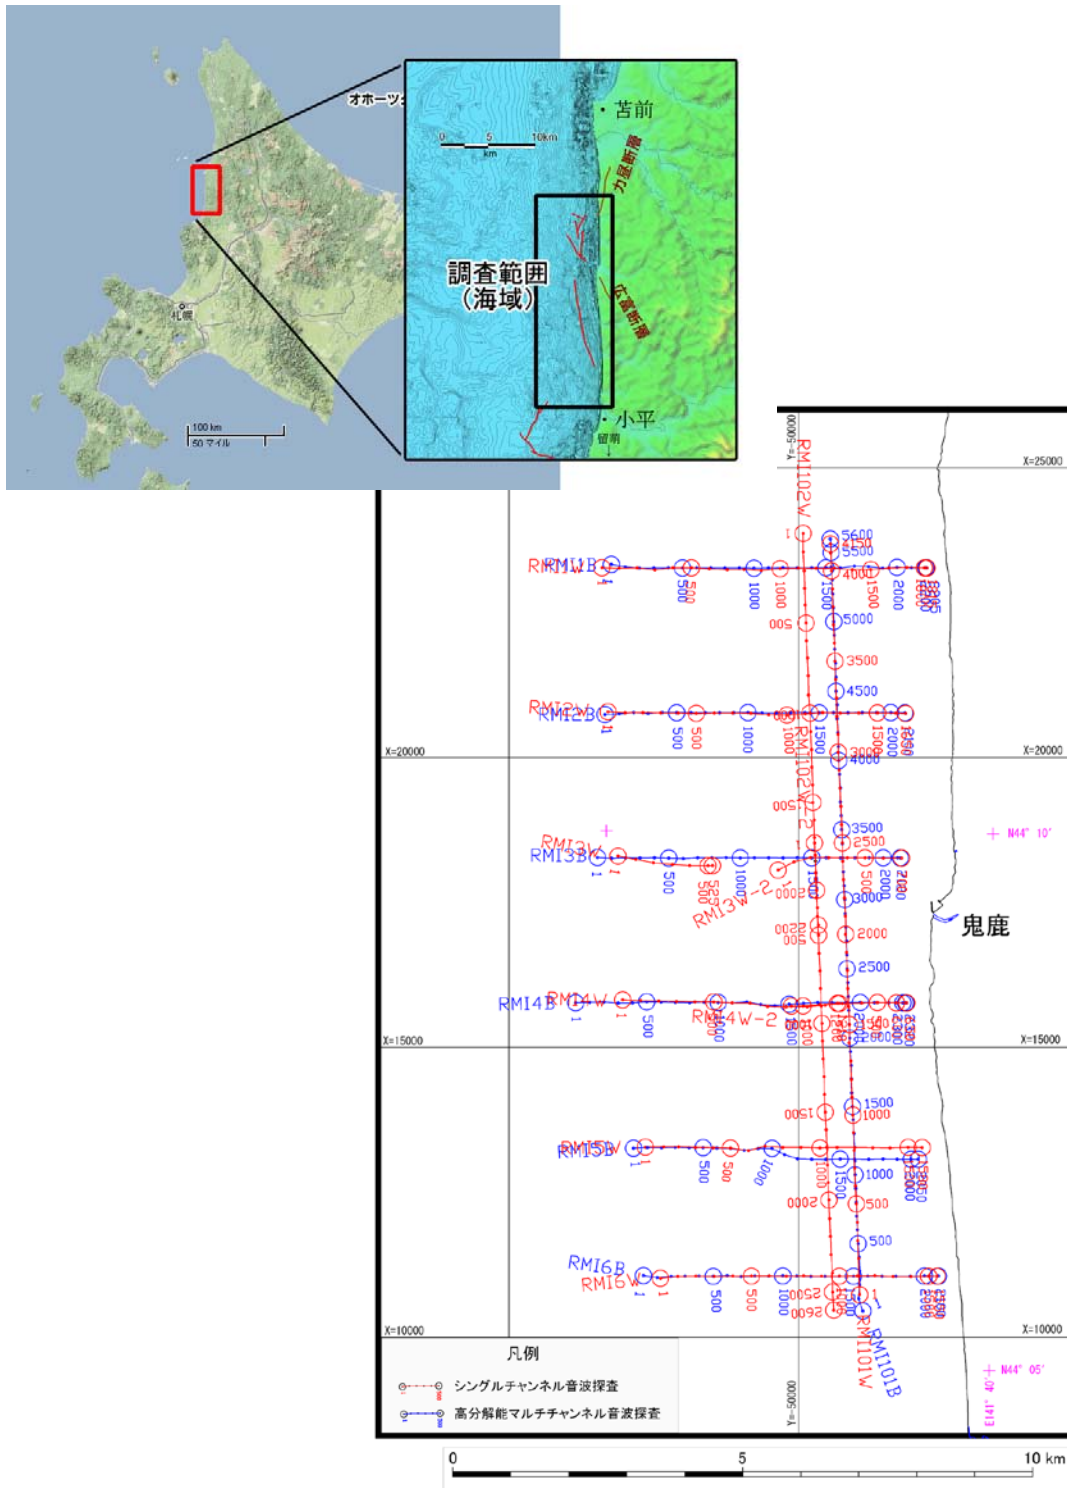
オホーツク
札幌
100 km
50 マイル
0 5 10km
km
苫前
力昼断層
調査範囲
(海域)
伝倉断層
小平
留萌

Y=-50000
X=25000
RMI02W
RM11W RM11B
1
500
500
1000
1000
1500
1500
2000
5600
5150
5500
4000
2000
5000
3500
4500
RM12W RM12B
1
500
500
1000
1000
1500
1500
2000
3000
4000
X=20000
X=20000
RMI02W-2
1500
3500
2500
N44° 10'
RM13W RM13B
1
1
500
500
1000
1500
2000
2000
RM13W-2
3000
2000
2500
2000
鬼鹿
RM14B RM14W
1
1
500
1000
RM14W-2
X=15000
X=15000
1500
1500
1000
RM15W RM15B
1
1
500
500
1000
1000
1500
1000
2000
500
500
RM16B
RM16W
1
1
500
500
1000
2500
2600
1
RMI01W
RMI01B
X=10000
X=10000
凡例
シングルチャンネル音波探査
高分解能マルチチャンネル音波探査
Y=-50000
N44° 05'
E141° 40'
0
5
10 km